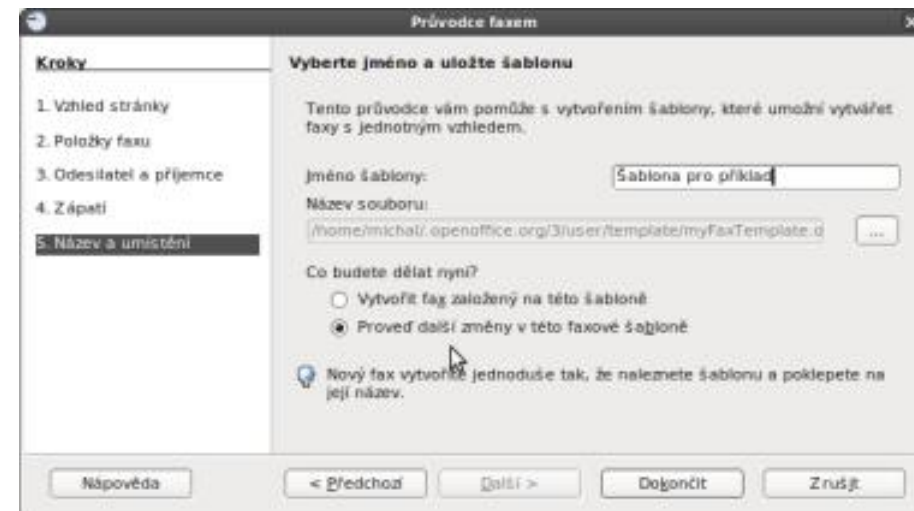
Průvodce faxem

Kroky

1. Vzhled stránky
2. Položky faxu
3. Odesílatel a příjemce
4. Zápatí
5. Název a umístění

Vyberte jméno a uložte šablonu

Tento průvodce vám pomůže s vytvořením šablony, které umožní vytvářet faxy s jednotným vzhledem.

Jméno šablony: Šablona pro příklad

Název souboru:

/home/michal/.openoffice.org/3/user/template/myFaxTemplate.o

...

Co budete dělat nyní?

Vytvořit fax založený na této šabloně

Proveď další změny v této faxové šabloně

Nový fax vytvoříte jednoduše tak, že naleznete šablonu a poklepete na její název.

Nápověda

< Předchozí

Další >

Dokončit

Zrušit